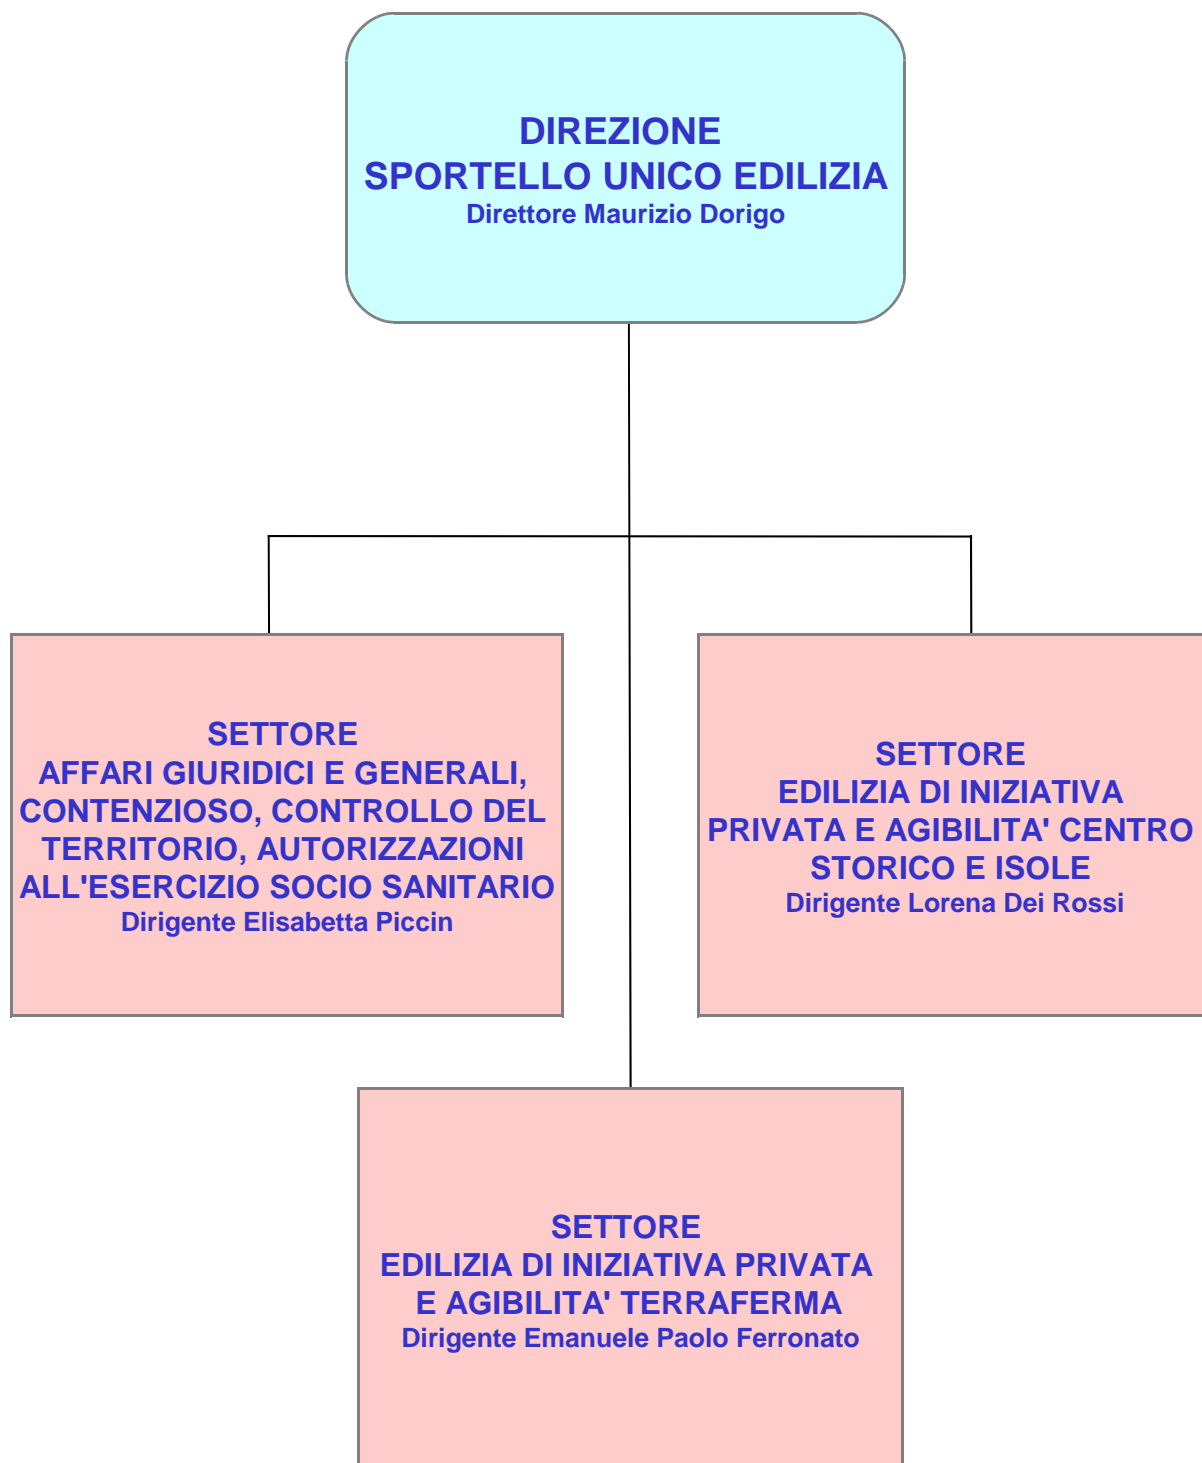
DIREZIONE
SPORTELLO UNICO EDILIZIA
Direttore Maurizio Dorigo

SETTORE
AFFARI GIURIDICI E GENERALI, CONTENZIOSO, CONTROLLO DEL TERRITORIO, AUTORIZZAZIONI ALL'ESERCIZIO SOCIO SANITARIO
Dirigente Elisabetta Piccin

SETTORE
EDILIZIA DI INIZIATIVA PRIVATA E AGIBILITA' CENTRO STORICO E ISOLE
Dirigente Lorena Dei Rossi

SETTORE
EDILIZIA DI INIZIATIVA PRIVATA E AGIBILITA' TERRAFERMA
Dirigente Emanuele Paolo Ferronato